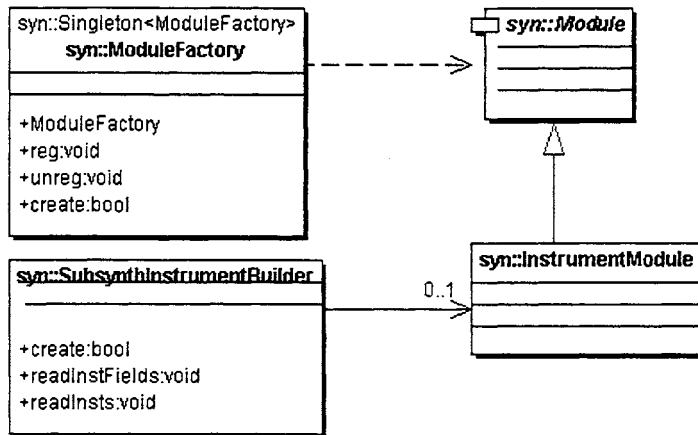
syn::Singleton<ModuleFactory>
syn::ModuleFactory

+ModuleFactory
+reg:void
+unreg:void
+create:bool

syn::Module

syn::InstrumentModule

syn::SubsynthInstrumentBuilder

+create:bool
+readInstFields:void
+readInsts:void

0..1